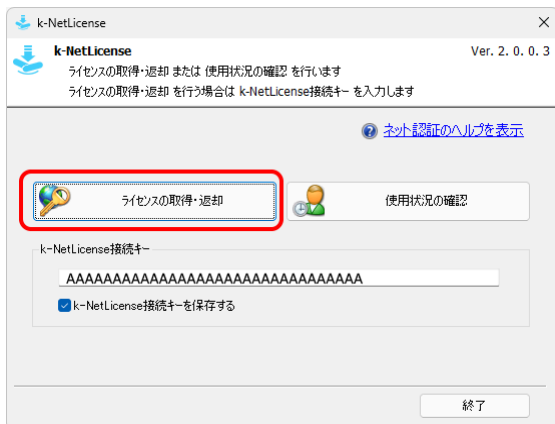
k-NetLicense

k-NetLicense

Ver. 2. 0. 0. 3

ライセンスの取得・返却 または 使用状況の確認 を行います
ライセンスの取得・返却 を行う場合は k-NetLicense接続キー を入力します

ネット認証のヘルプを表示

ライセンスの取得・返却

使用状況の確認

k-NetLicense接続キー

AAAAAAAAAAAAAAAAAAAAAAAAAAAAAAAA

k-NetLicense接続キーを保存する

終了